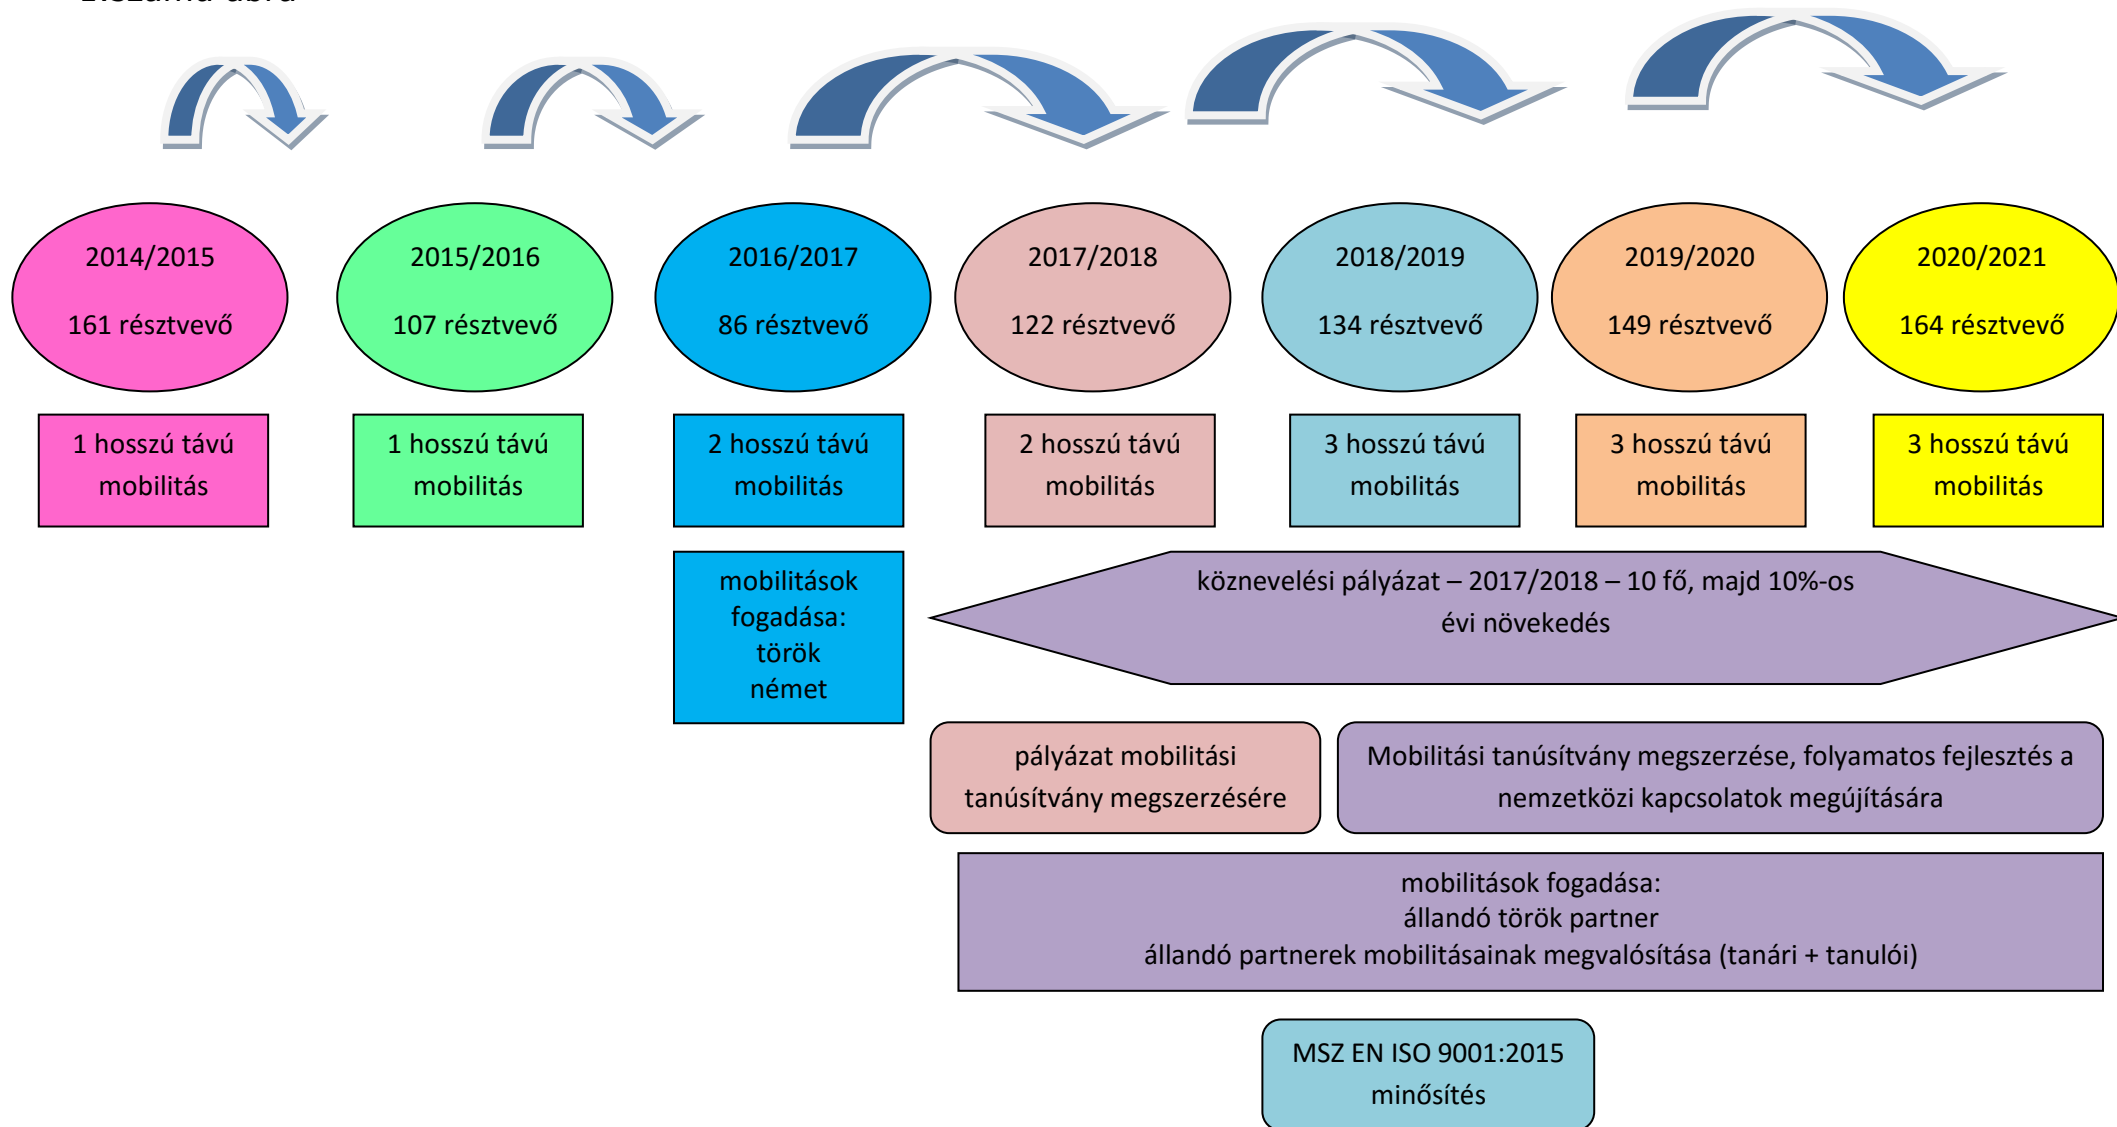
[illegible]

2014/2015
161 résztvevő

2015/2016
107 résztvevő

2016/2017
86 résztvevő

2017/2018
122 résztvevő

2018/2019
134 résztvevő

2019/2020
149 résztvevő

2020/2021
164 résztvevő

1 hosszú távú mobilitás

1 hosszú távú mobilitás

2 hosszú távú mobilitás

2 hosszú távú mobilitás

3 hosszú távú mobilitás

3 hosszú távú mobilitás

3 hosszú távú mobilitás

mobilitások fogadása: török német

köznevelési pályázat – 2017/2018 – 10 fő, majd 10%-os évi növekedés

pályázat mobilitási tanúsítvány megszerzésére

Mobilitási tanúsítvány megszerzése, folyamatos fejlesztés a nemzetközi kapcsolatok megújítására

mobilitások fogadása:
állandó török partner
állandó partnerek mobilitásainak megvalósítása (tanári + tanulói)

MSZ EN ISO 9001:2015 minősítés